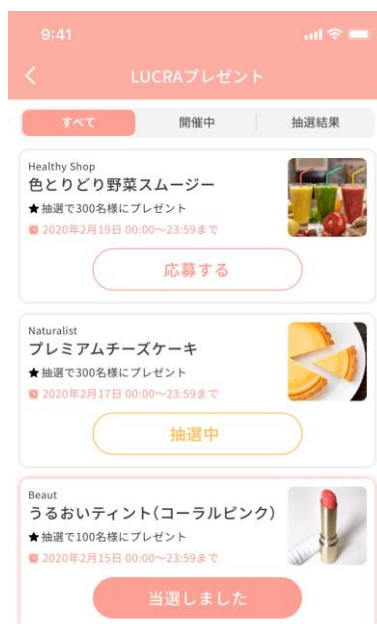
9:41

LUCRAプレゼント

すべて
開催中
抽選結果

Healthy Shop
色とりどり野菜スムージー
★抽選で300名様にプレゼント
2020年2月19日 00:00〜23:59まで
応募する

Naturalist
プレミアムチーズケーキ
★抽選で300名様にプレゼント
2020年2月17日 00:00〜23:59まで
抽選中

Beaut
うるおいティント(コーラルピンク)
★抽選で100名様にプレゼント
2020年2月15日 00:00〜23:59まで
当選しました